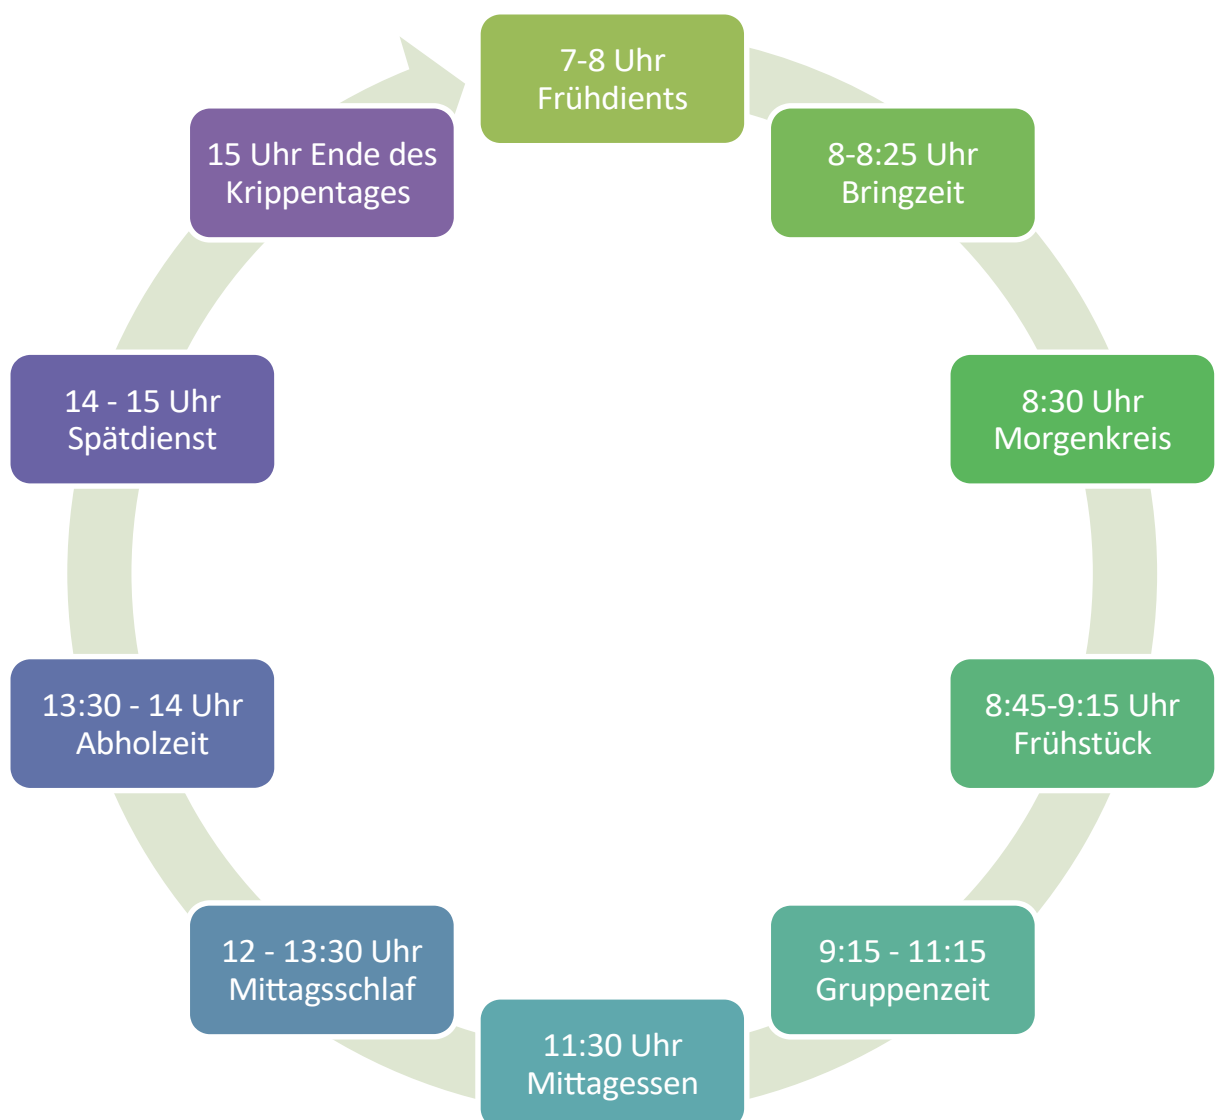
7-8 Uhr
Frühdients

8-8:25 Uhr
Bringzeit

8:30 Uhr
Morgenkreis

8:45-9:15 Uhr
Frühstück

9:15 - 11:15
Gruppenzeit

11:30 Uhr
Mittagessen

12 - 13:30 Uhr
Mittagsschlaf

13:30 - 14 Uhr
Abholzeit

14 - 15 Uhr
Spätdienst

15 Uhr Ende des
Krippentages